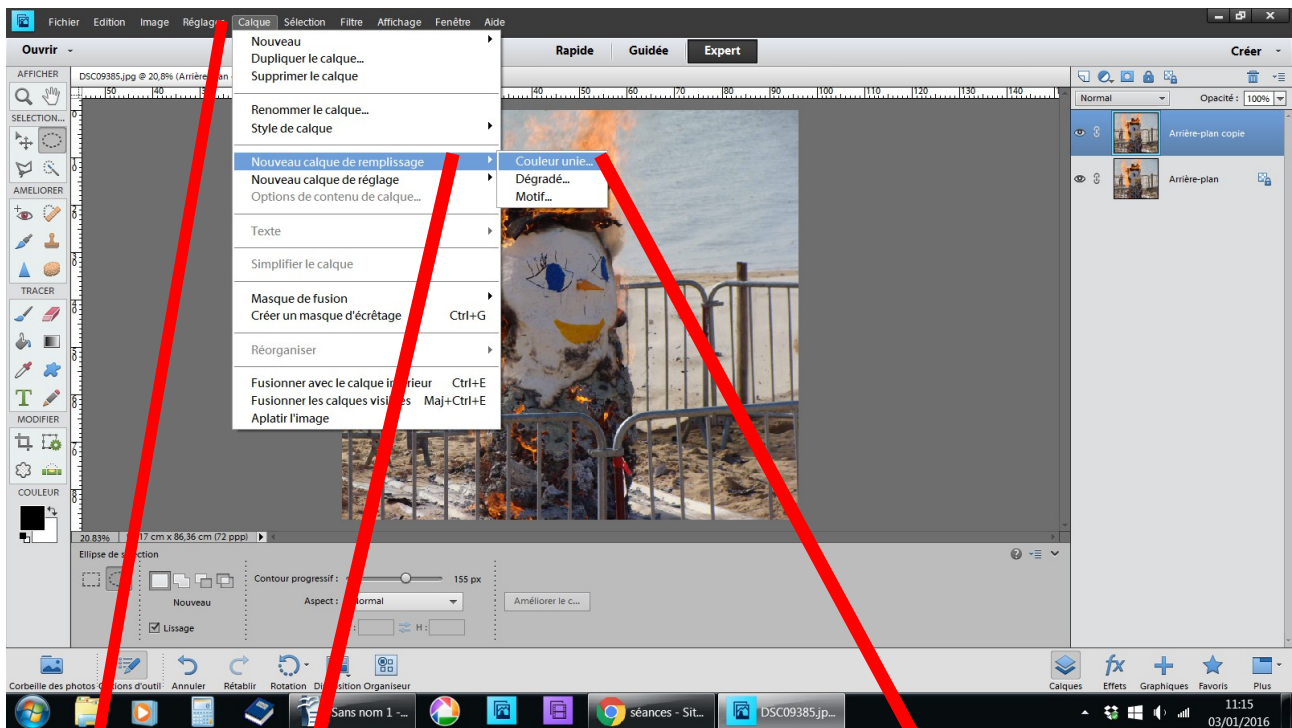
Fichier Edition Image Réglages Calque Sélection Filtre Affichage Fenêtre Aide

Ouvrir
Rapide Guidée Expert
Créer

AFFICHER
SELECTION...
AMELIORER
TRACER
MODIFIER
COULEUR

DSC09385.jpg @ 20,8% (Arrière-plan

Nouveau
Dupliquer le calque...
Supprimer le calque
Renommer le calque...
Style de calque
Nouveau calque de remplissage
Nouveau calque de réglage
Options de contenu de calque...
Texte
Simplifier le calque
Masque de fusion
Créer un masque d'écrêtage Ctrl+G
Réorganiser
Fusionner avec le calque inférieur Ctrl+E
Fusionner les calques visibles Maj+Ctrl+E
Aplatir l'image

Couleur unie...
Dégradé...
Motif...

Normal
Opacité : 100%
Arrière-plan copie
Arrière-plan

20,83%
17 cm x 86,36 cm (72 ppp)

Ellipse de sélection
Nouveau
Lissage
Contour progressif : 155 px
Aspect : Normal
H :
Améliorer le c...

Corbeille des photos Options d'outil Annuler Rétablir Rotation Disposition Organiseur
Calques Effets Graphiques Favoris Plus

Sans nom 1 -...
séances - Sit...
DSC09385.jp...
11:15
03/01/2016